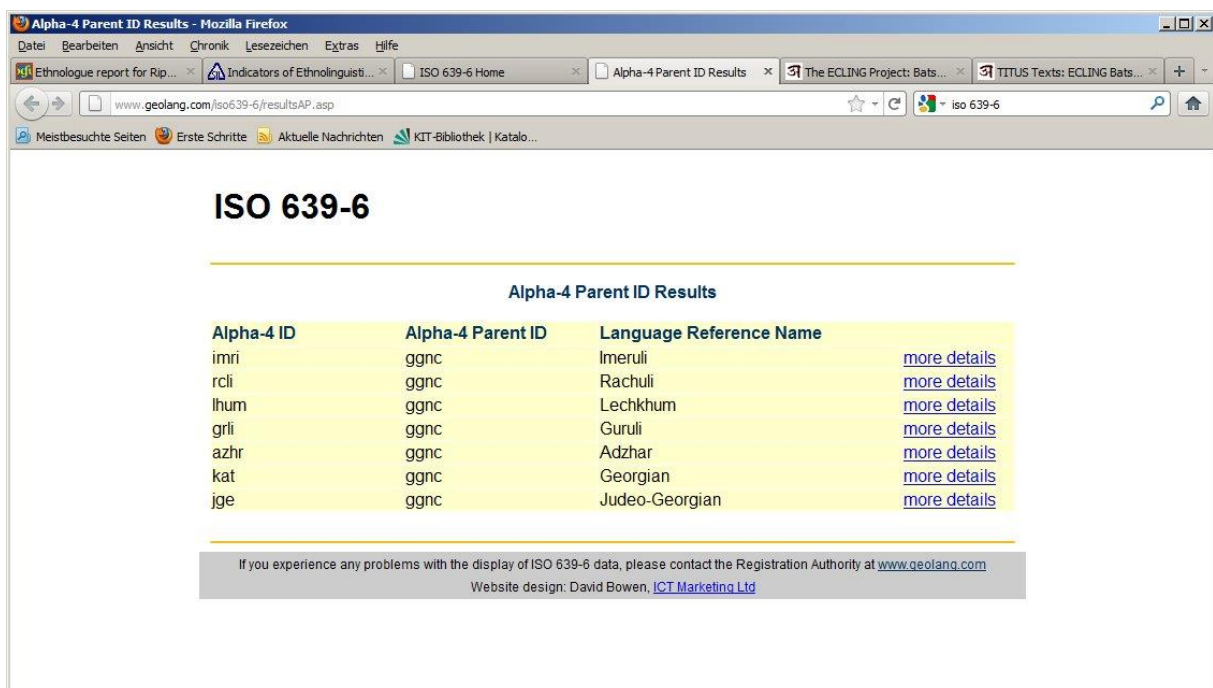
Alpha-4 Parent ID Results - Mozilla Firefox

Datei Bearbeiten Ansicht Chronik Lesezeichen Extras Hilfe

Ethnologue report for Rip... × Indicators of Ethnolinguisti... × ISO 639-6 Home × Alpha-4 Parent ID Results × The ECLING Project: Bats... × TITUS Texts: ECLING Bats... × +

www.geolang.com/iso639-6/resultsAP.asp

iso 639-6

Meistbesuchte Seiten Erste Schritte Aktuelle Nachrichten KIT-Bibliothek | Katalo...

ISO 639-6

Alpha-4 Parent ID Results

| Alpha-4 ID | Alpha-4 Parent ID | Language Reference Name | |
|---|---|---|---|
| imri | ggnc | Imeruli | more details |
| rcli | ggnc | Rachuli | more details |
| lhum | ggnc | Lechkhum | more details |
| grli | ggnc | Guruli | more details |
| azhr | ggnc | Adzhar | more details |
| kat | ggnc | Georgian | more details |
| jge | ggnc | Judeo-Georgian | more details |

If you experience any problems with the display of ISO 639-6 data, please contact the Registration Authority at www.geolang.com

Website design: David Bowen, ICT Marketing Ltd